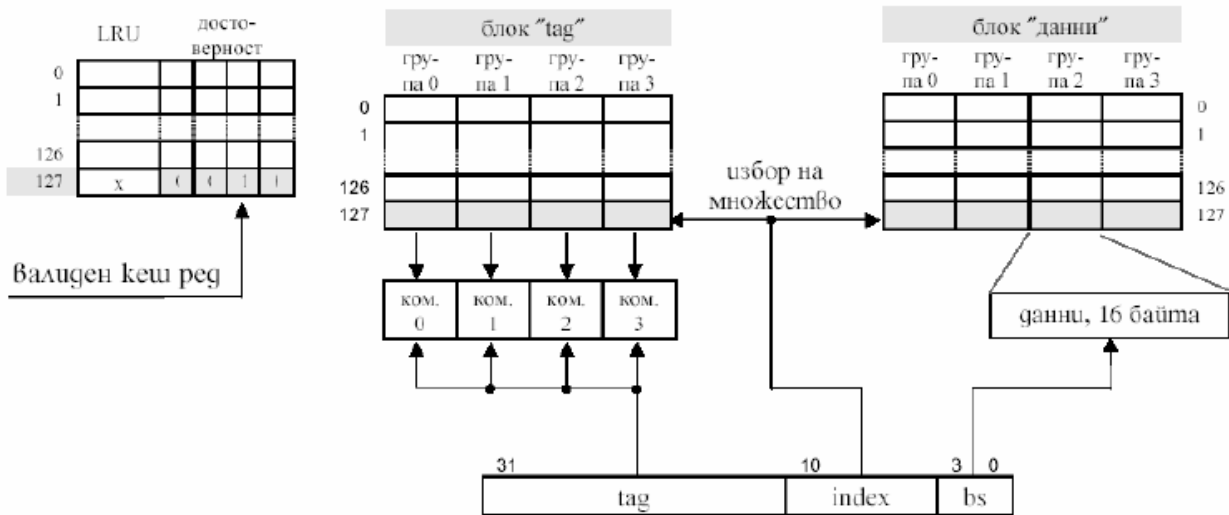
LRU
досто-
верност
0
1
126
127
x
0
0
1
0

валиден кеш ред

блок "tag"
гру-
па 0
гру-
па 1
гру-
па 2
гру-
па 3
0
1
126
127

избор на
множество

блок "данни"
гру-
па 0
гру-
па 1
гру-
па 2
гру-
па 3
0
1
126
127

ком.
0
ком.
1
ком.
2
ком.
3

данни, 16 байта

31
10
3
0
tag
index
bs